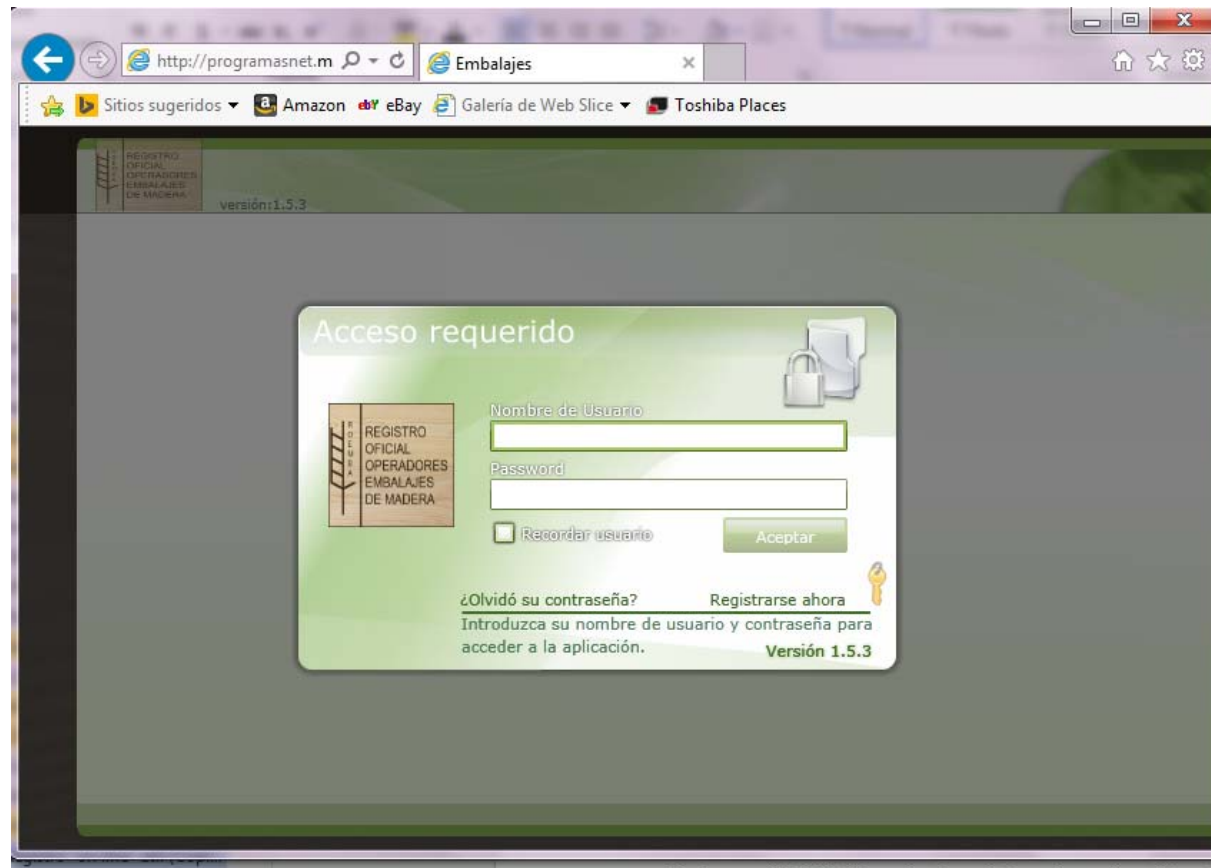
http://programasnet.m
Embalajes
Sitios sugeridos ▾ Amazon eBay Galería de Web Slice ▾ Toshiba Places

REGISTRO OFICIAL OPERADORES EMBALAJES DE MADERA
versión:1.5.3

Acceso requerido

REGISTRO OFICIAL OPERADORES EMBALAJES DE MADERA

Nombre de Usuario

Password

Recordar usuario

Aceptar

¿Olvidó su contraseña?
Registrarse ahora

Introduzca su nombre de usuario y contraseña para acceder a la aplicación.

Versión 1.5.3